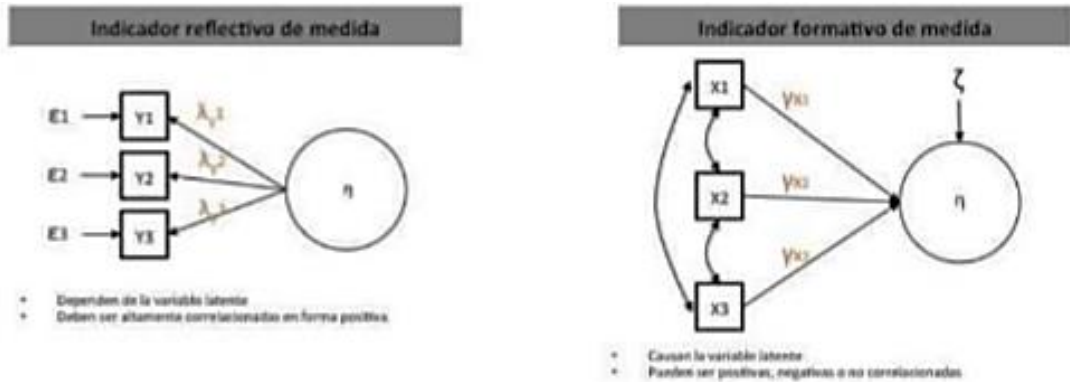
Indicador reflectivo de medida

ε1
ε2
ε3
Y1
Y2
Y3
$\lambda_{Y}1$
$\lambda_{Y}2$
$\lambda_{Y}3$
η

- Dependen de la variable latente
- Deben ser altamente correlacionadas en forma positiva

Indicador formativo de medida

X1
X2
X3
$\gamma_{X1}$
$\gamma_{X2}$
$\gamma_{X3}$
ζ
η

- Causan la variable latente
- Pueden ser positivas, negativas o no correlacionadas